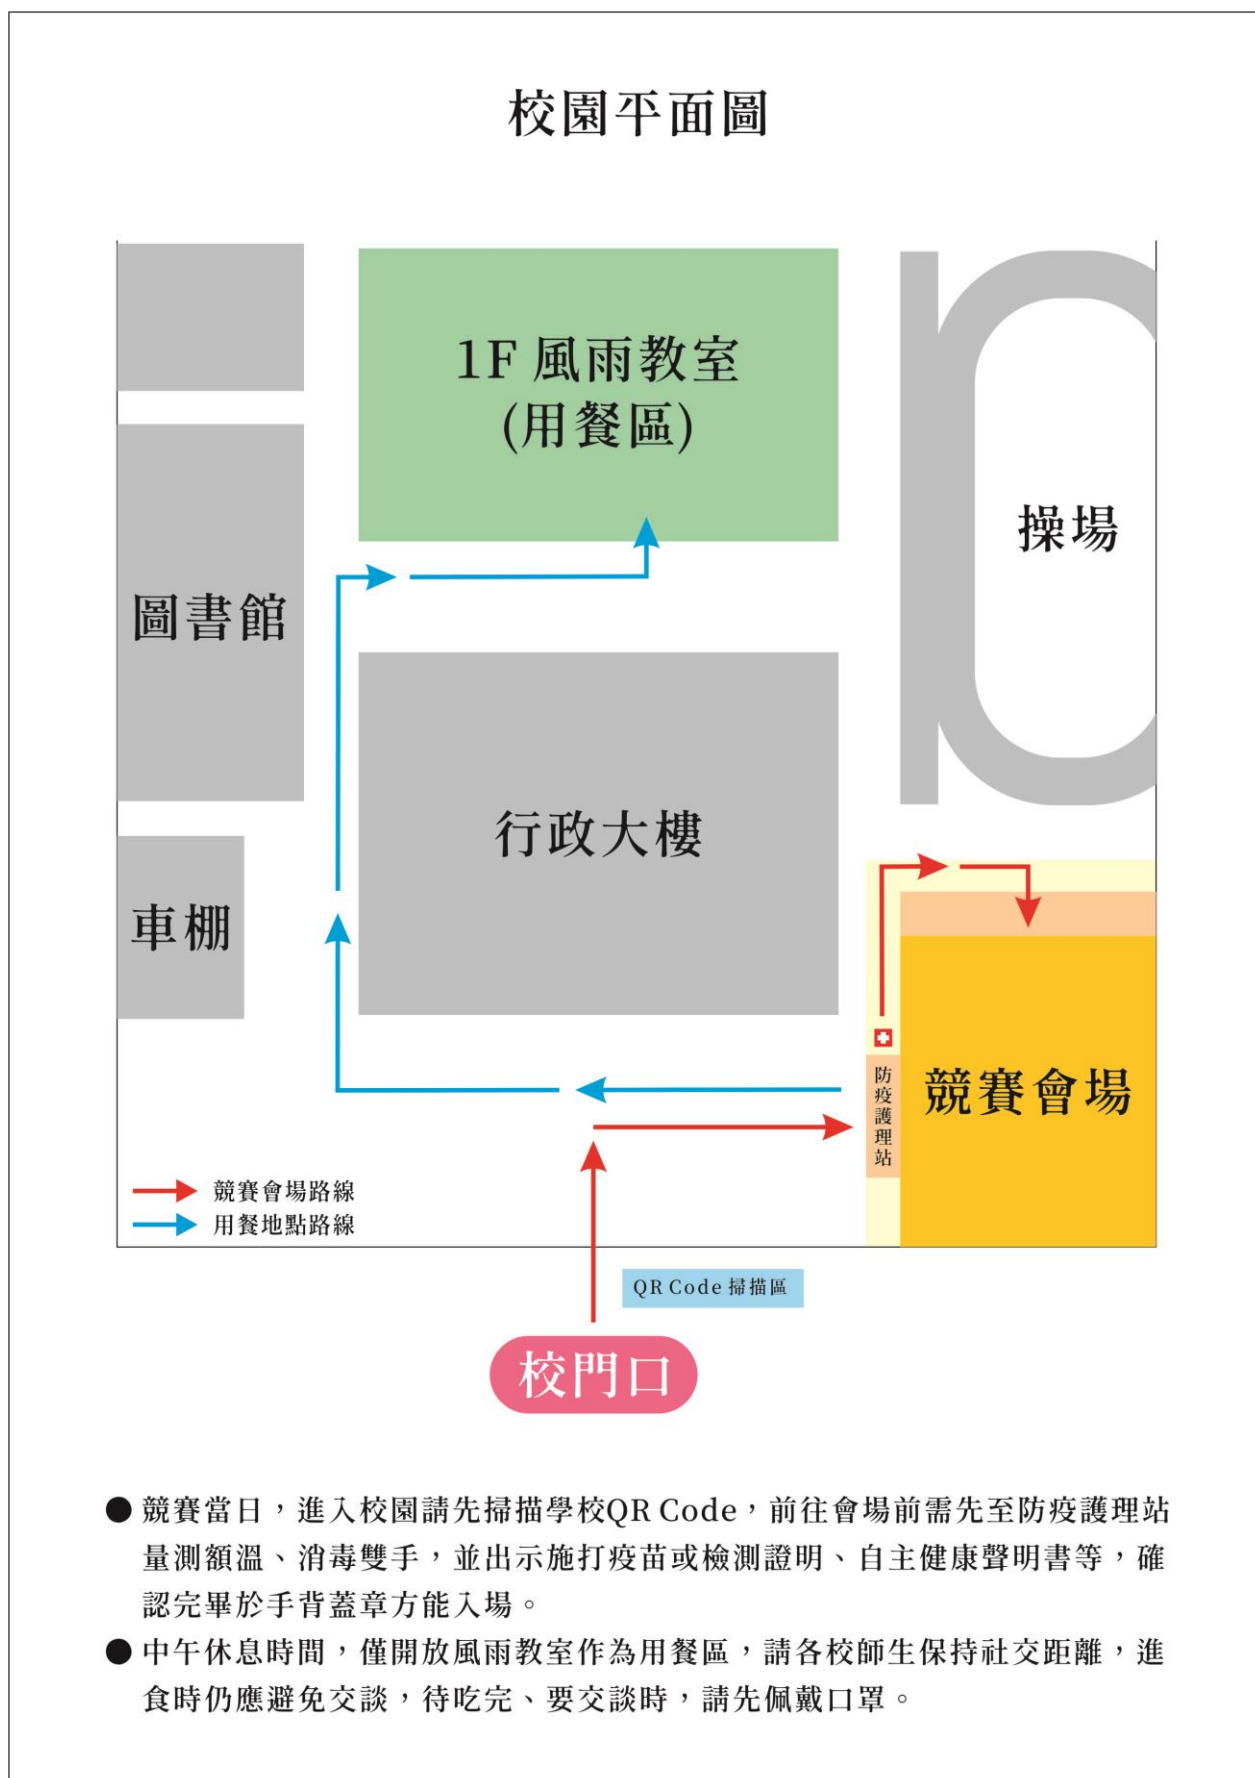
校園平面圖

1F 風雨教室
(用餐區)

操場

圖書館

行政大樓

車棚

防疫護理站

競賽會場

競賽會場路線
用餐地點路線

QR Code 掃描區

校門口

● 競賽當日，進入校園請先掃描學校QR Code，前往會場前需先至防疫護理站量測額溫、消毒雙手，並出示施打疫苗或檢測證明、自主健康聲明書等，確認完畢於手背蓋章方能入場。

● 中午休息時間，僅開放風雨教室作為用餐區，請各校師生保持社交距離，進食時仍應避免交談，待吃完、要交談時，請先佩戴口罩。